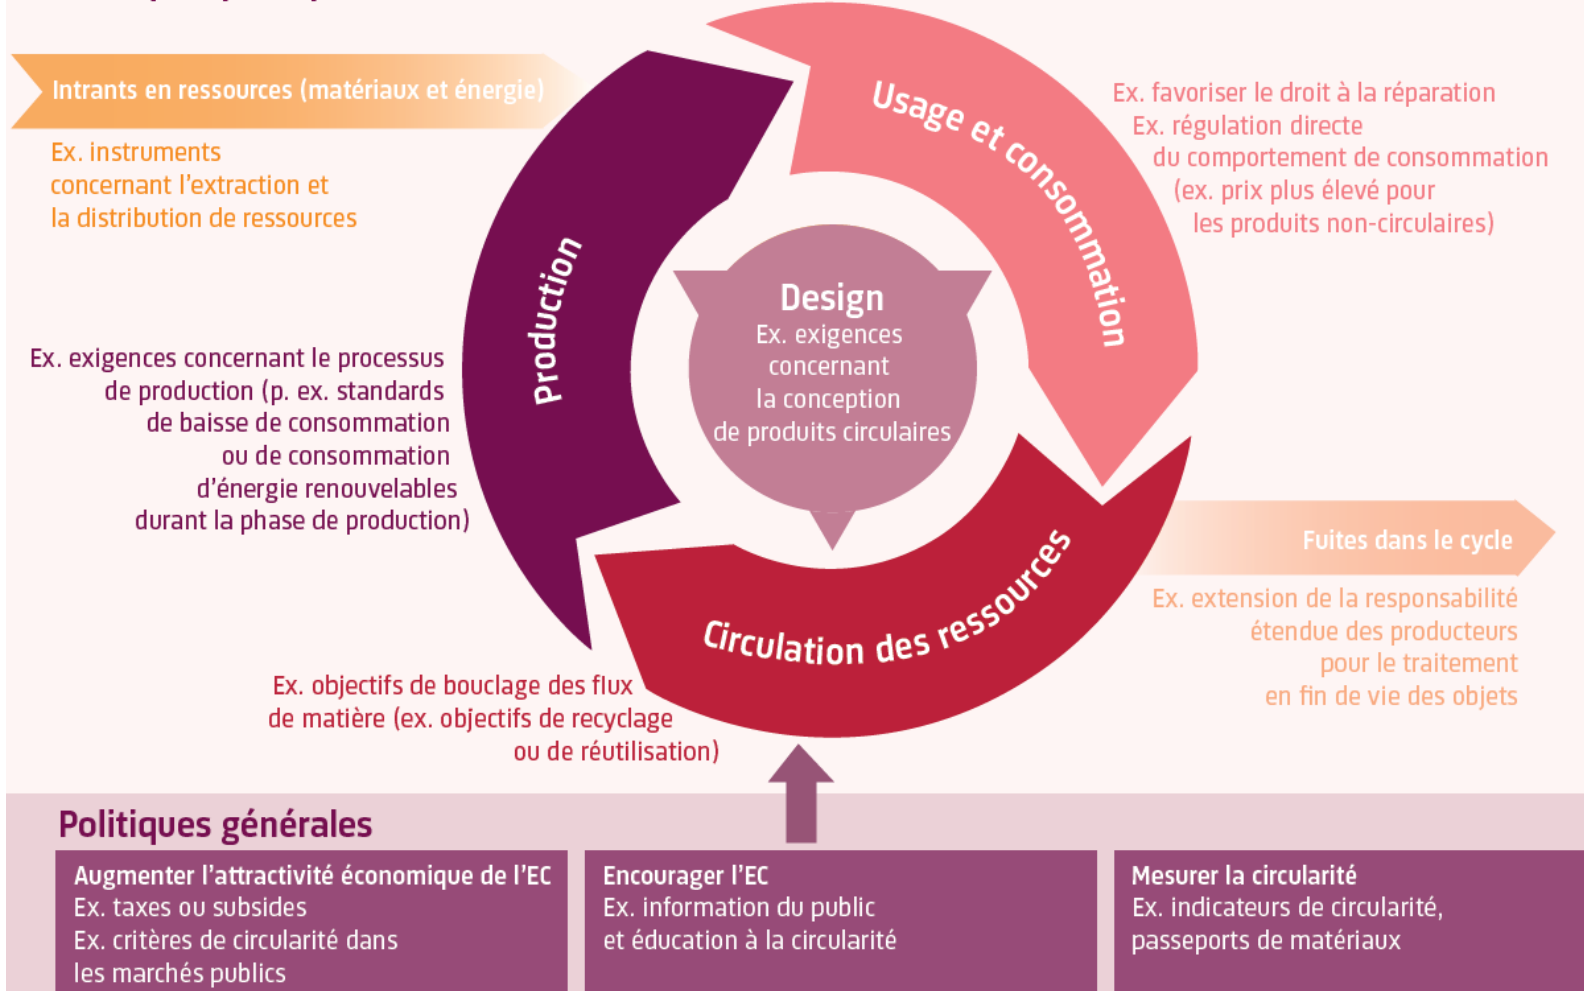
Intrants en ressources (matériaux et énergie)

Ex. instruments concernant l'extraction et la distribution de ressources

Usage et consommation

Ex. favoriser le droit à la réparation
Ex. régulation directe du comportement de consommation (ex. prix plus élevé pour les produits non-circulaires)

Production

Design
Ex. exigences concernant la conception de produits circulaires

Ex. exigences concernant le processus de production (p. ex. standards de baisse de consommation ou de consommation d'énergie renouvelables durant la phase de production)

Fuites dans le cycle

Ex. extension de la responsabilité étendue des producteurs pour le traitement en fin de vie des objets

Circulation des ressources

Ex. objectifs de bouclage des flux de matière (ex. objectifs de recyclage ou de réutilisation)

Politiques générales

Augmenter l'attractivité économique de l'EC
Ex. taxes ou subsides
Ex. critères de circularité dans les marchés publics

Encourager l'EC
Ex. information du public et éducation à la circularité

Mesurer la circularité
Ex. indicateurs de circularité, passeports de matériaux